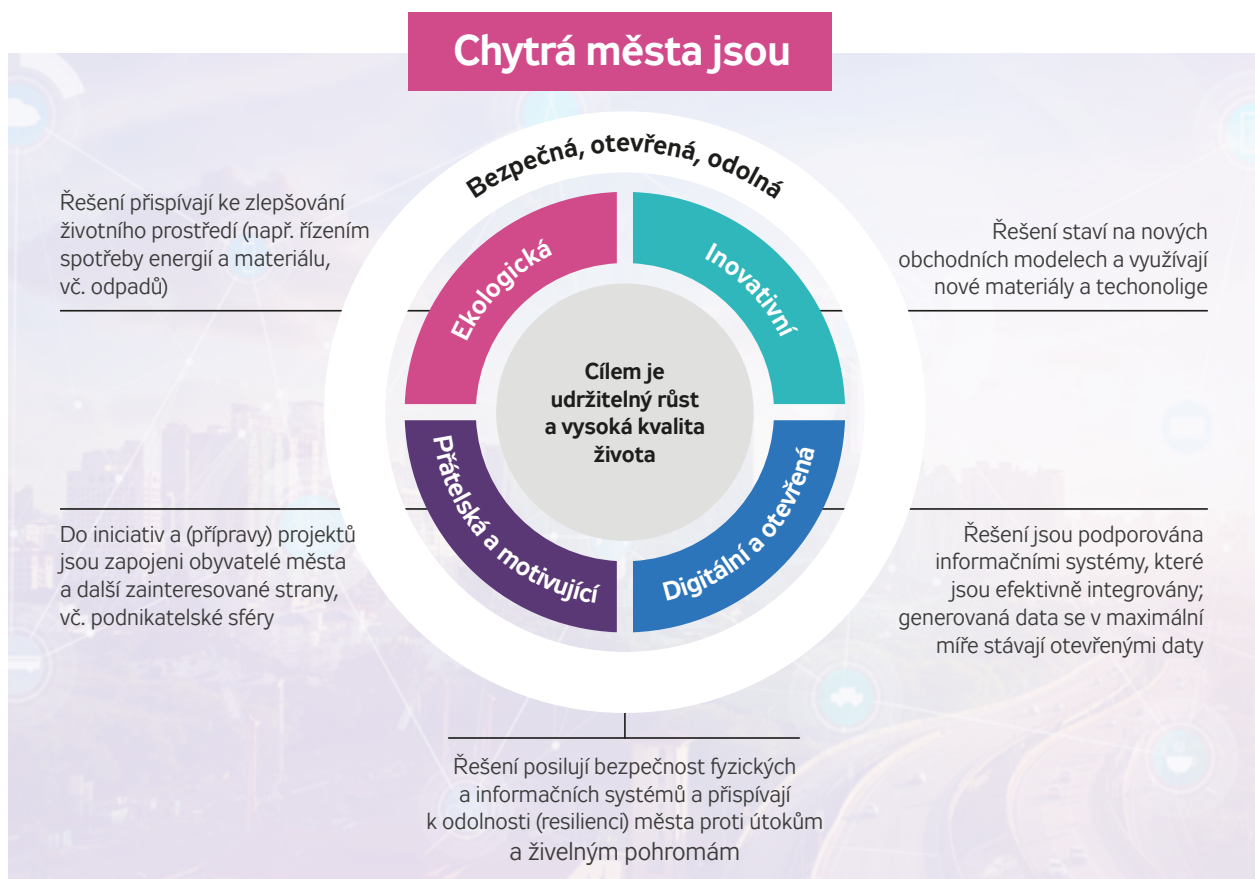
Chytrá města jsou

Bezpečná, otevřená, odolná

Řešení přispívají ke zlepšování životního prostředí (např. řízením spotřeby energií a materiálu, vč. odpadů)

Řešení staví na nových obchodních modelech a využívají nové materiály a techonolige

Ekologická

Inovativní

Cílem je udržitelný růst a vysoká kvalita života

Přátelská a motivující

Digitální a otevřená

Do iniciativ a (přípravy) projektů jsou zapojeni obyvatelé města a další zainteresované strany, vč. podnikatelské sféry

Řešení jsou podporována informačními systémy, které jsou efektivně integrovány; generovaná data se v maximální míře stávají otevřenými daty

Řešení posilují bezpečnost fyzických a informačních systémů a přispívají k odolnosti (resilienci) města proti útokům a živelným pohromám